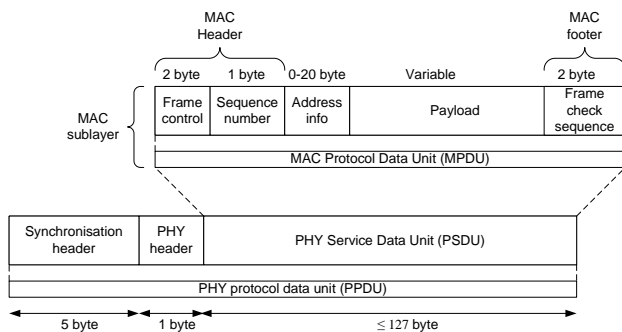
MAC Header

MAC footer

2 byte

1 byte

0-20 byte

Variable

2 byte

MAC sublayer

Frame control

Sequence number

Address info

Payload

Frame check sequence

MAC Protocol Data Unit (MPDU)

Synchronisation header

PHY header

PHY Service Data Unit (PSDU)

PHY protocol data unit (PPDU)

5 byte

1 byte

$\leq 127$ byte